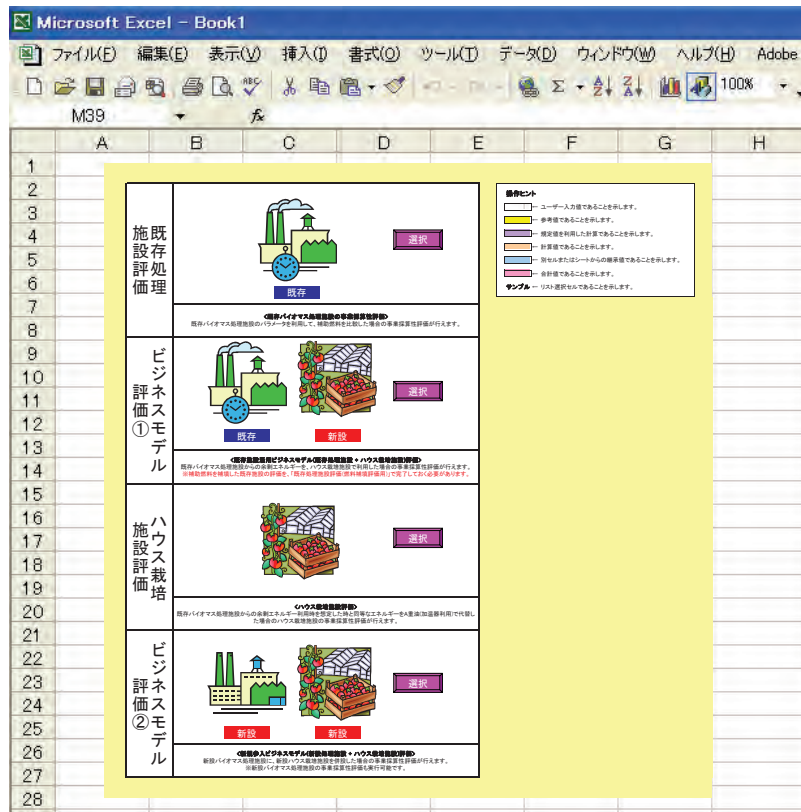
Microsoft Excel - Book1

ファイル(F) 編集(E) 表示(V) 挿入(I) 書式(O) ツール(T) データ(D) ウィンドウ(W) ヘルプ(H) Adobe

100%

M39

fx

A B C D E F G H

1 2 3 4 5 6 7 8 9 10 11 12 13 14 15 16 17 18 19 20 21 22 23 24 25 26 27 28

既存処理施設評価

既存

選択

〈既存バイオマス処理施設の事業採算性評価〉
既存バイオマス処理施設のパラメータを利用して、補助燃料を比較した場合の事業採算性評価が行えます。

ビジネスモデル評価①

既存

新設

選択

〈既存施設活用ビジネスモデル(既存処理施設 + ハウス栽培施設)評価〉
既存バイオマス処理施設からの余剰エネルギーを、ハウス栽培施設で利用した場合の事業採算性評価が行えます。
※補助燃料を検討した既存施設の評価を、「既存処理施設評価(燃料補填評価用)」で完了しておく必要があります。

ハウス栽培施設評価

選択

〈ハウス栽培施設評価〉
既存バイオマス処理施設からの余剰エネルギー利用時を想定した時と同等なエネルギーをA重油(加温器利用)で代替した場合のハウス栽培施設の事業採算性評価が行えます。

ビジネスモデル評価②

新設

新設

選択

〈新規参入ビジネスモデル(新設処理施設 + ハウス栽培施設)評価〉
新設バイオマス処理施設に、新設ハウス栽培施設を併設した場合の事業採算性評価が行えます。
※新設バイオマス処理施設の事業採算性評価も実行可能です。

操作ヒント
ユーザー入力値であることを示します。
参考値であることを示します。
規定値を利用した計算であることを示します。
計算値であることを示します。
別セルまたはシートからの継承値であることを示します。
合計値であることを示します。
サンプル リスト選択セルであることを示します。